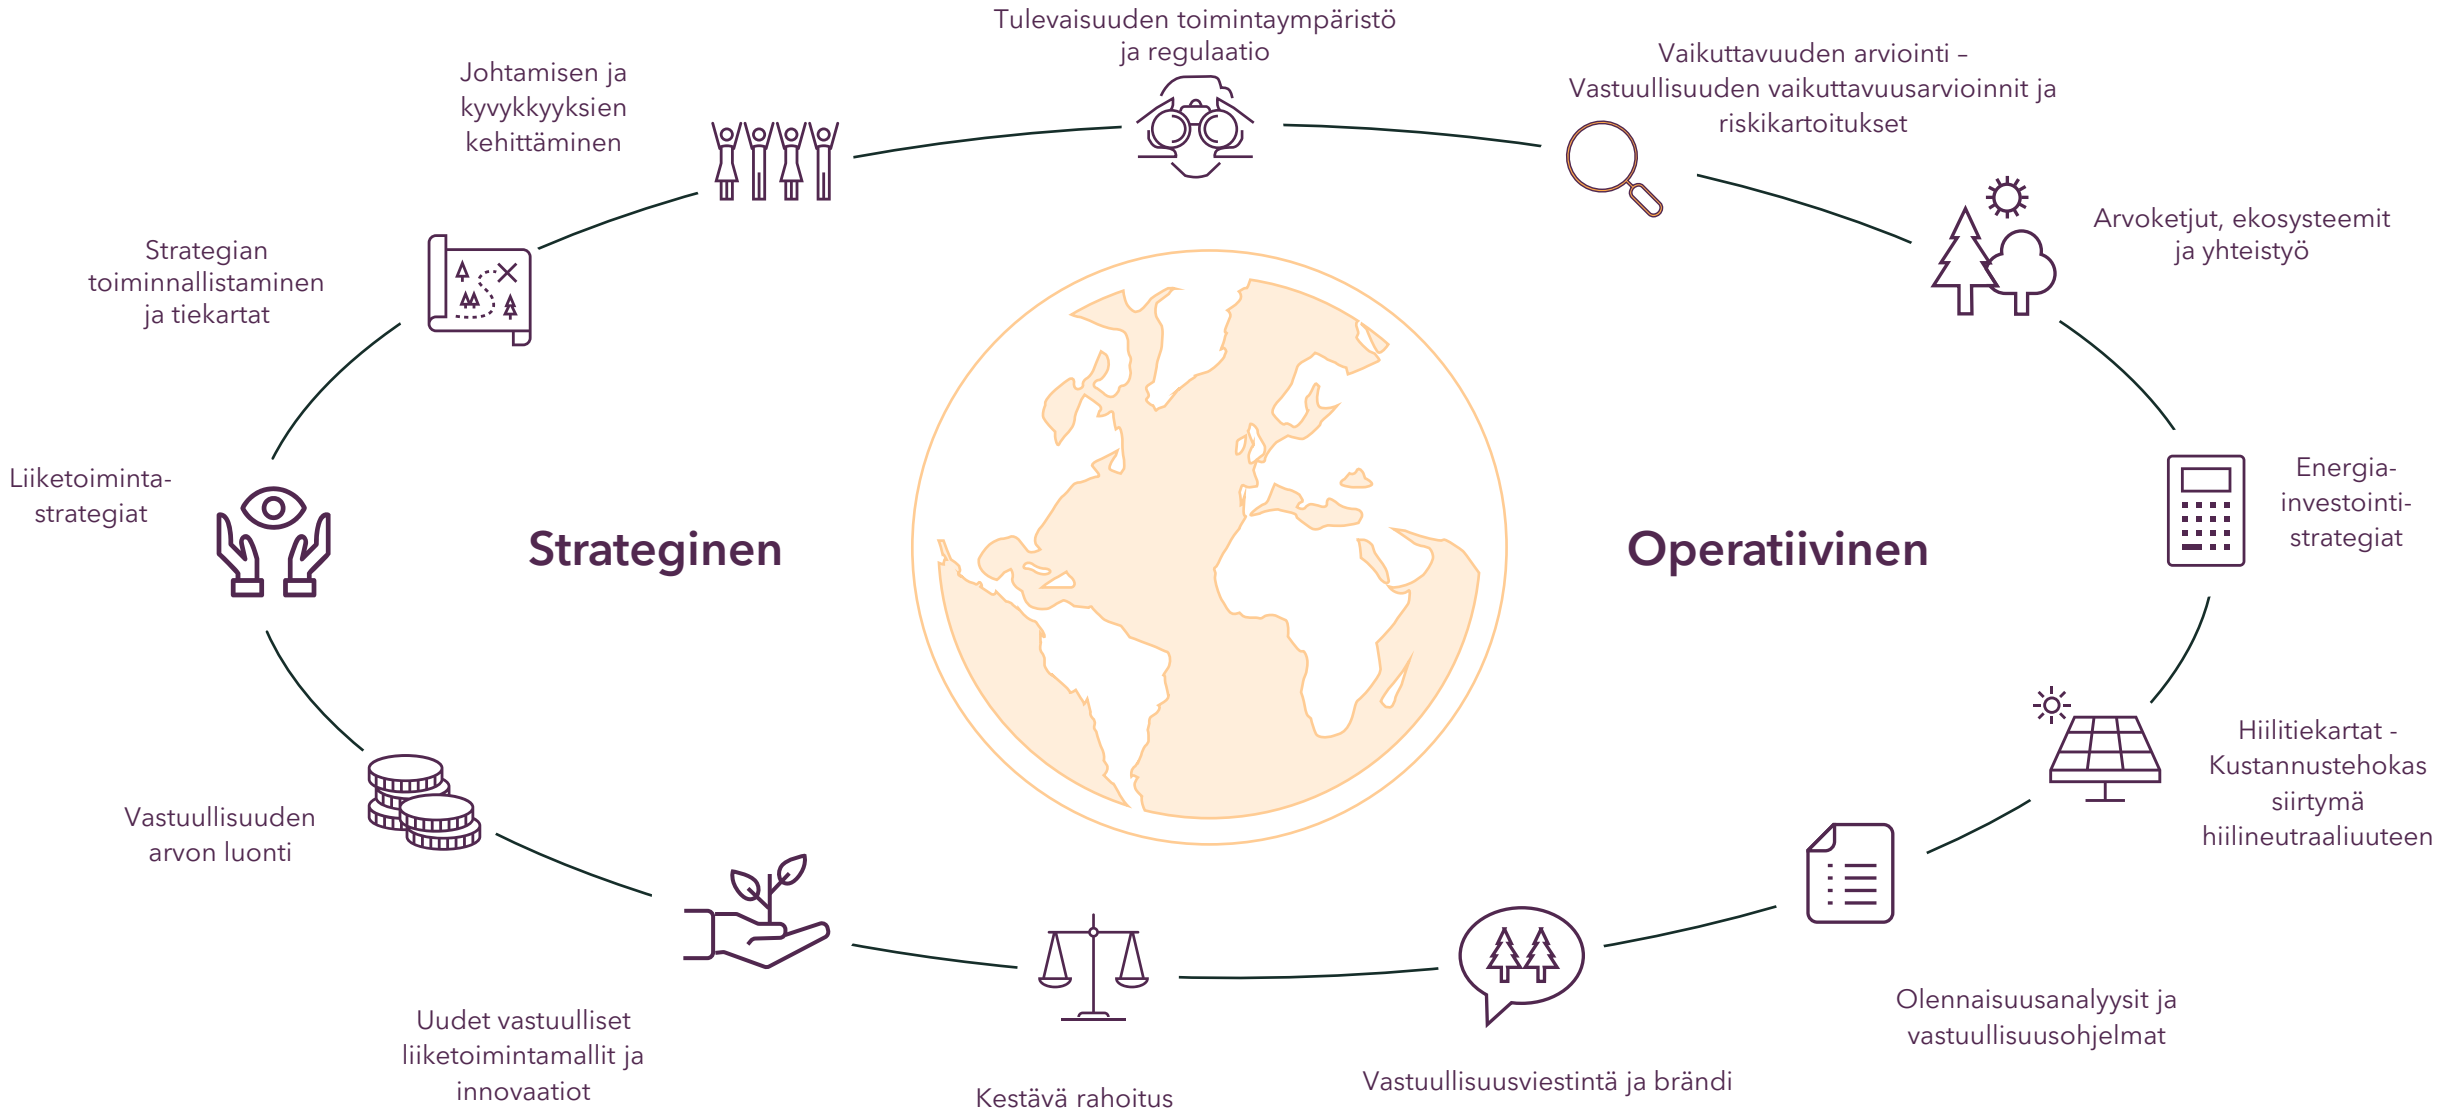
Tulevaisuuden toimintaympäristö ja regulaatio

Johtamisen ja kyvykkyyksien kehittäminen

Vaikuttavuuden arviointi – Vastuullisuuden vaikuttavuusarvioinnit ja riskikartoitukset

Strategian toiminnallistaminen ja tiekartat

Arvoketjut, ekosysteemit ja yhteistyö

Liiketoiminta-strategiat

Strateginen

Operatiivinen

Energia-investointi-strategiat

Hiilitiekartat - Kustannustehokas siirtymä hiilineutraaliuuteen

Vastuullisuuden arvon luonti

Uudet vastuulliset liiketoimintamallit ja innovaatiot

Kestävä rahoitus

Vastuullisuusviestintä ja brändi

Olennaisuusanalyysit ja vastuullisuusohjelmat